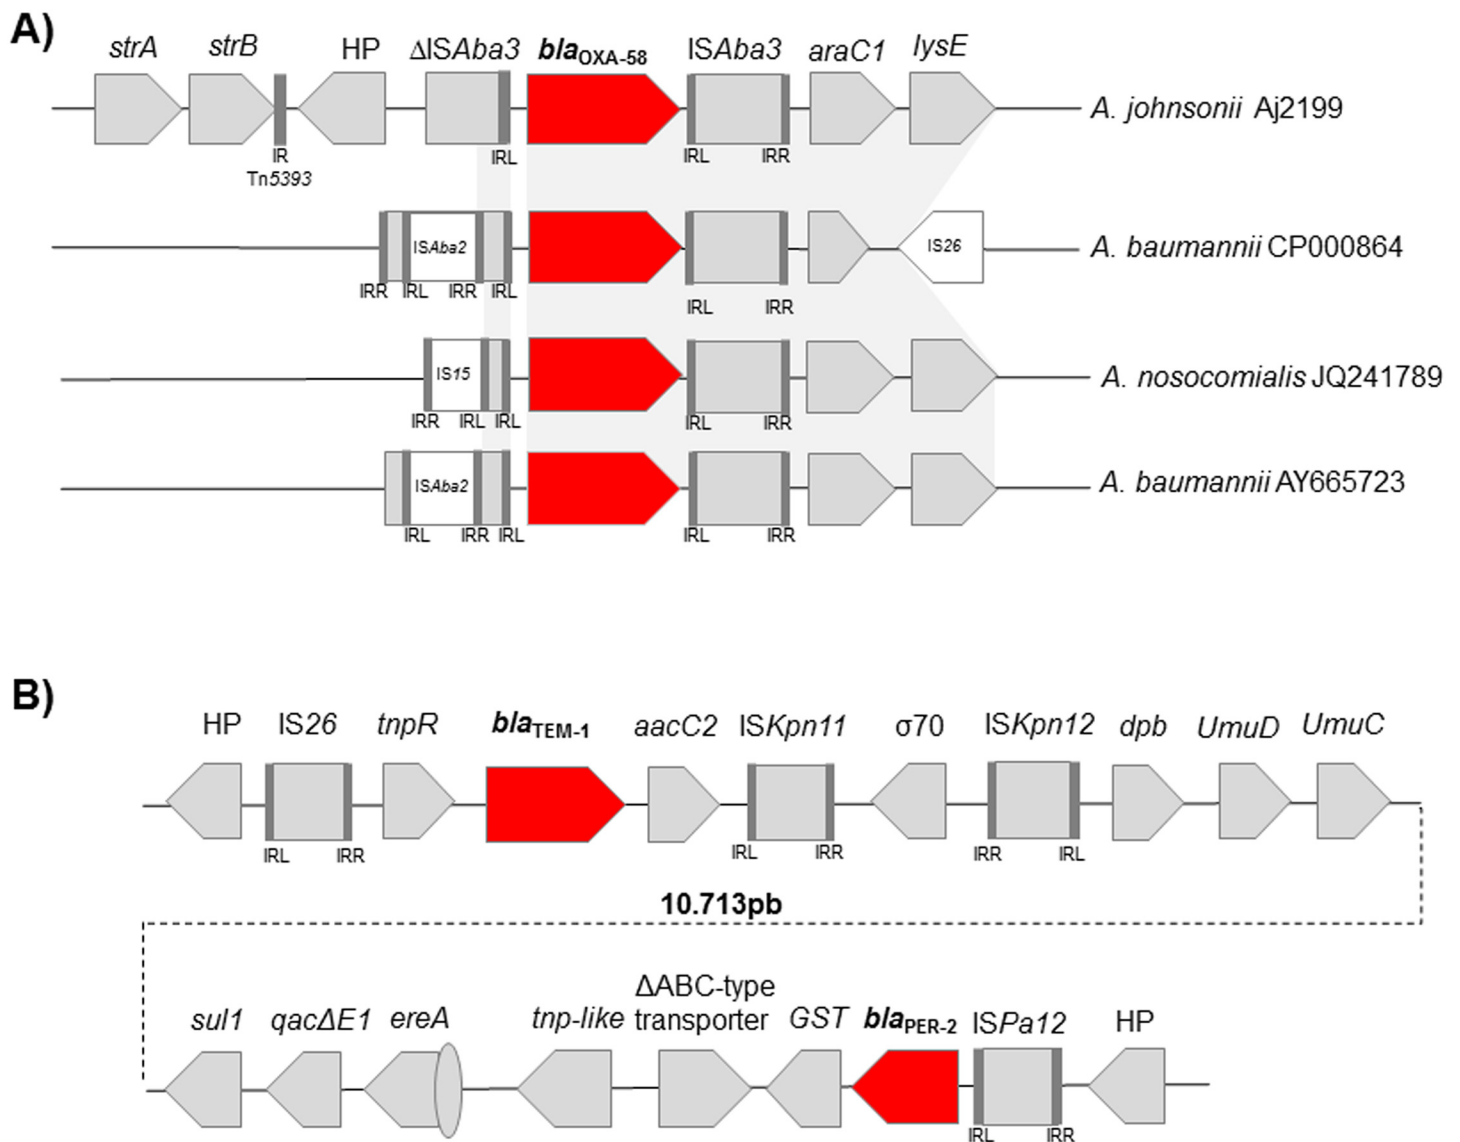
A)

strA strB HP ΔISAba3 $bla_{OXA-58}$ ISAba3 araC1 lysE

IR Tn5393 IRL IRL IRR

A. johnsonii Aj2199

ISAba2 IS26

IRR IRL IRR IRL IRL IRR

A. baumannii CP000864

IS15

IRR IRL IRL IRL IRR

A. nosocomialis JQ241789

ISAba2

IRL IRR IRL IRL IRR

A. baumannii AY665723

B)

HP IS26 tnpR $bla_{TEM-1}$ aacC2 ISKpn11 σ70 ISKpn12 dpb UmuD UmuC

IRL IRR IRL IRR IRR IRL

10.713pb

sul1 qacΔE1 ereA tnp-like ΔABC-type transporter GST $bla_{PER-2}$ ISPa12 HP

IRL IRR